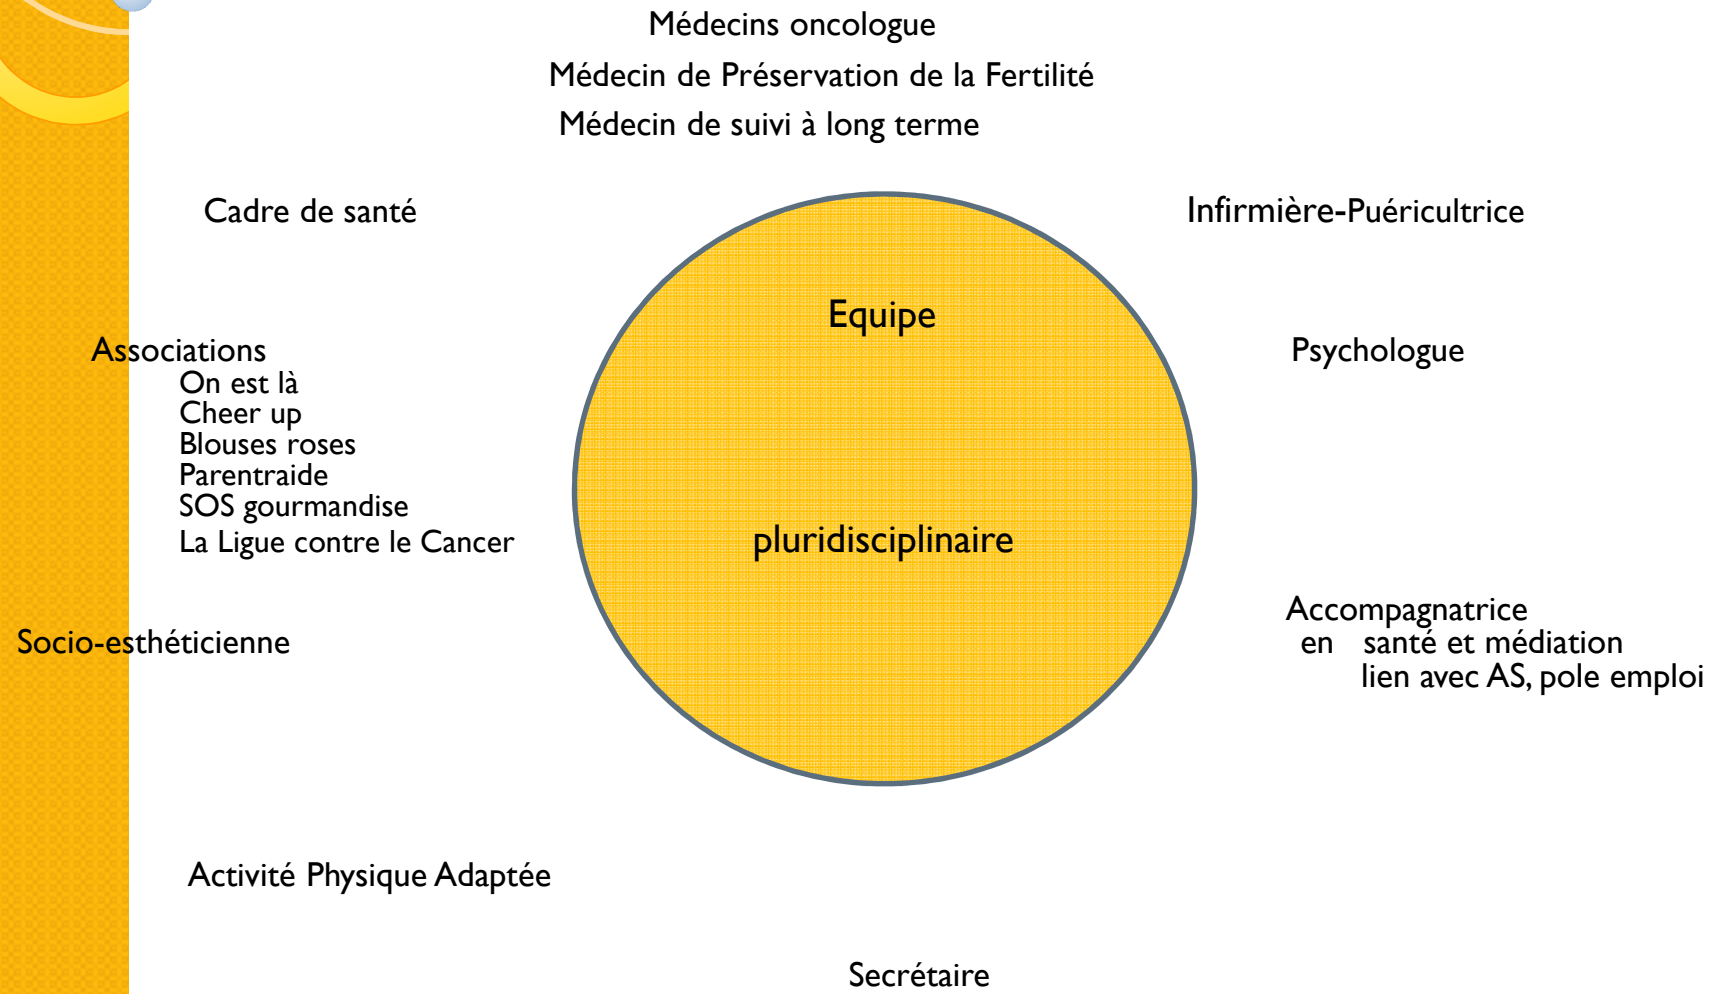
Médecins oncologue
Médecin de Préservation de la Fertilité
Médecin de suivi à long terme

Cadre de santé

Infirmière-Puéricultrice

Equipe

pluridisciplinaire

Associations
On est là
Cheer up
Blouses roses
Parentraide
SOS gourmandise
La Ligue contre le Cancer

Psychologue

Socio-esthéticienne

Accompagnatrice
en santé et médiation
lien avec AS, pole emploi

Activité Physique Adaptée

Secrétaire